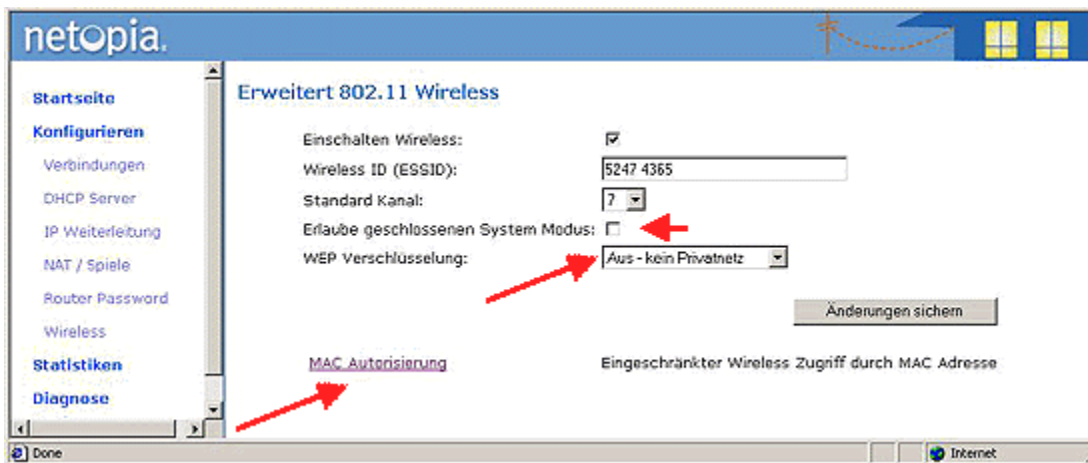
netopia.

Startseite
Konfigurieren
Verbindungen
DHCP Server
IP Weiterleitung
NAT / Spiele
Router Password
Wireless
Statistiken
Diagnose

Erweitert 802.11 Wireless

Einschalten Wireless:
Wireless ID (ESSID): 5247 4365
Standard Kanal: 7
Erlaube geschlossenen System Modus:
WEP Verschlüsselung: Aus - kein Privatnetz

Änderungen sichern

MAC Autorisierung

Eingeschränkter Wireless Zugriff durch MAC Adresse

Done

Internet